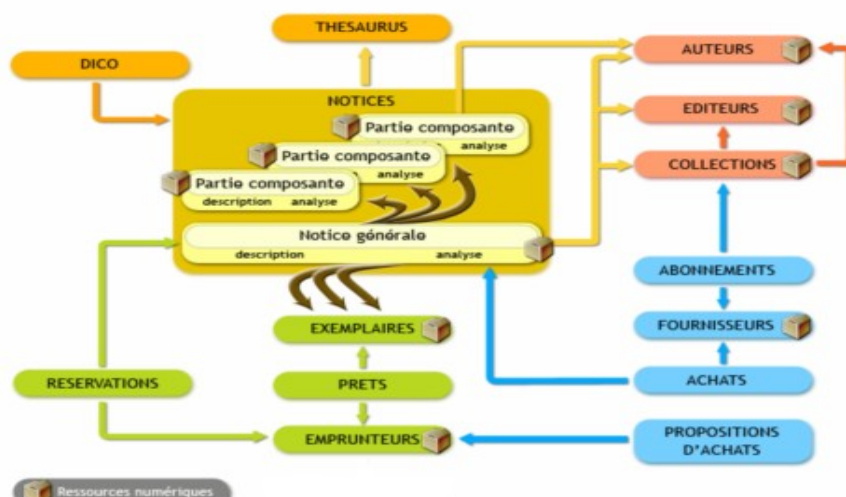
THESAURUS

DICO

NOTICES

Partie composante
analyse

Partie composante
analyse

Partie composante
description analyse

Notice générale
description analyse

AUTEURS

EDITEURS

COLLECTIONS

ABONNEMENTS

FOURNISSEURS

ACHATS

PROPOSITIONS D'ACHATS

EXEMPLAIRES

PRETS

EMPRUNTEURS

RESERVATIONS

Ressources numériques